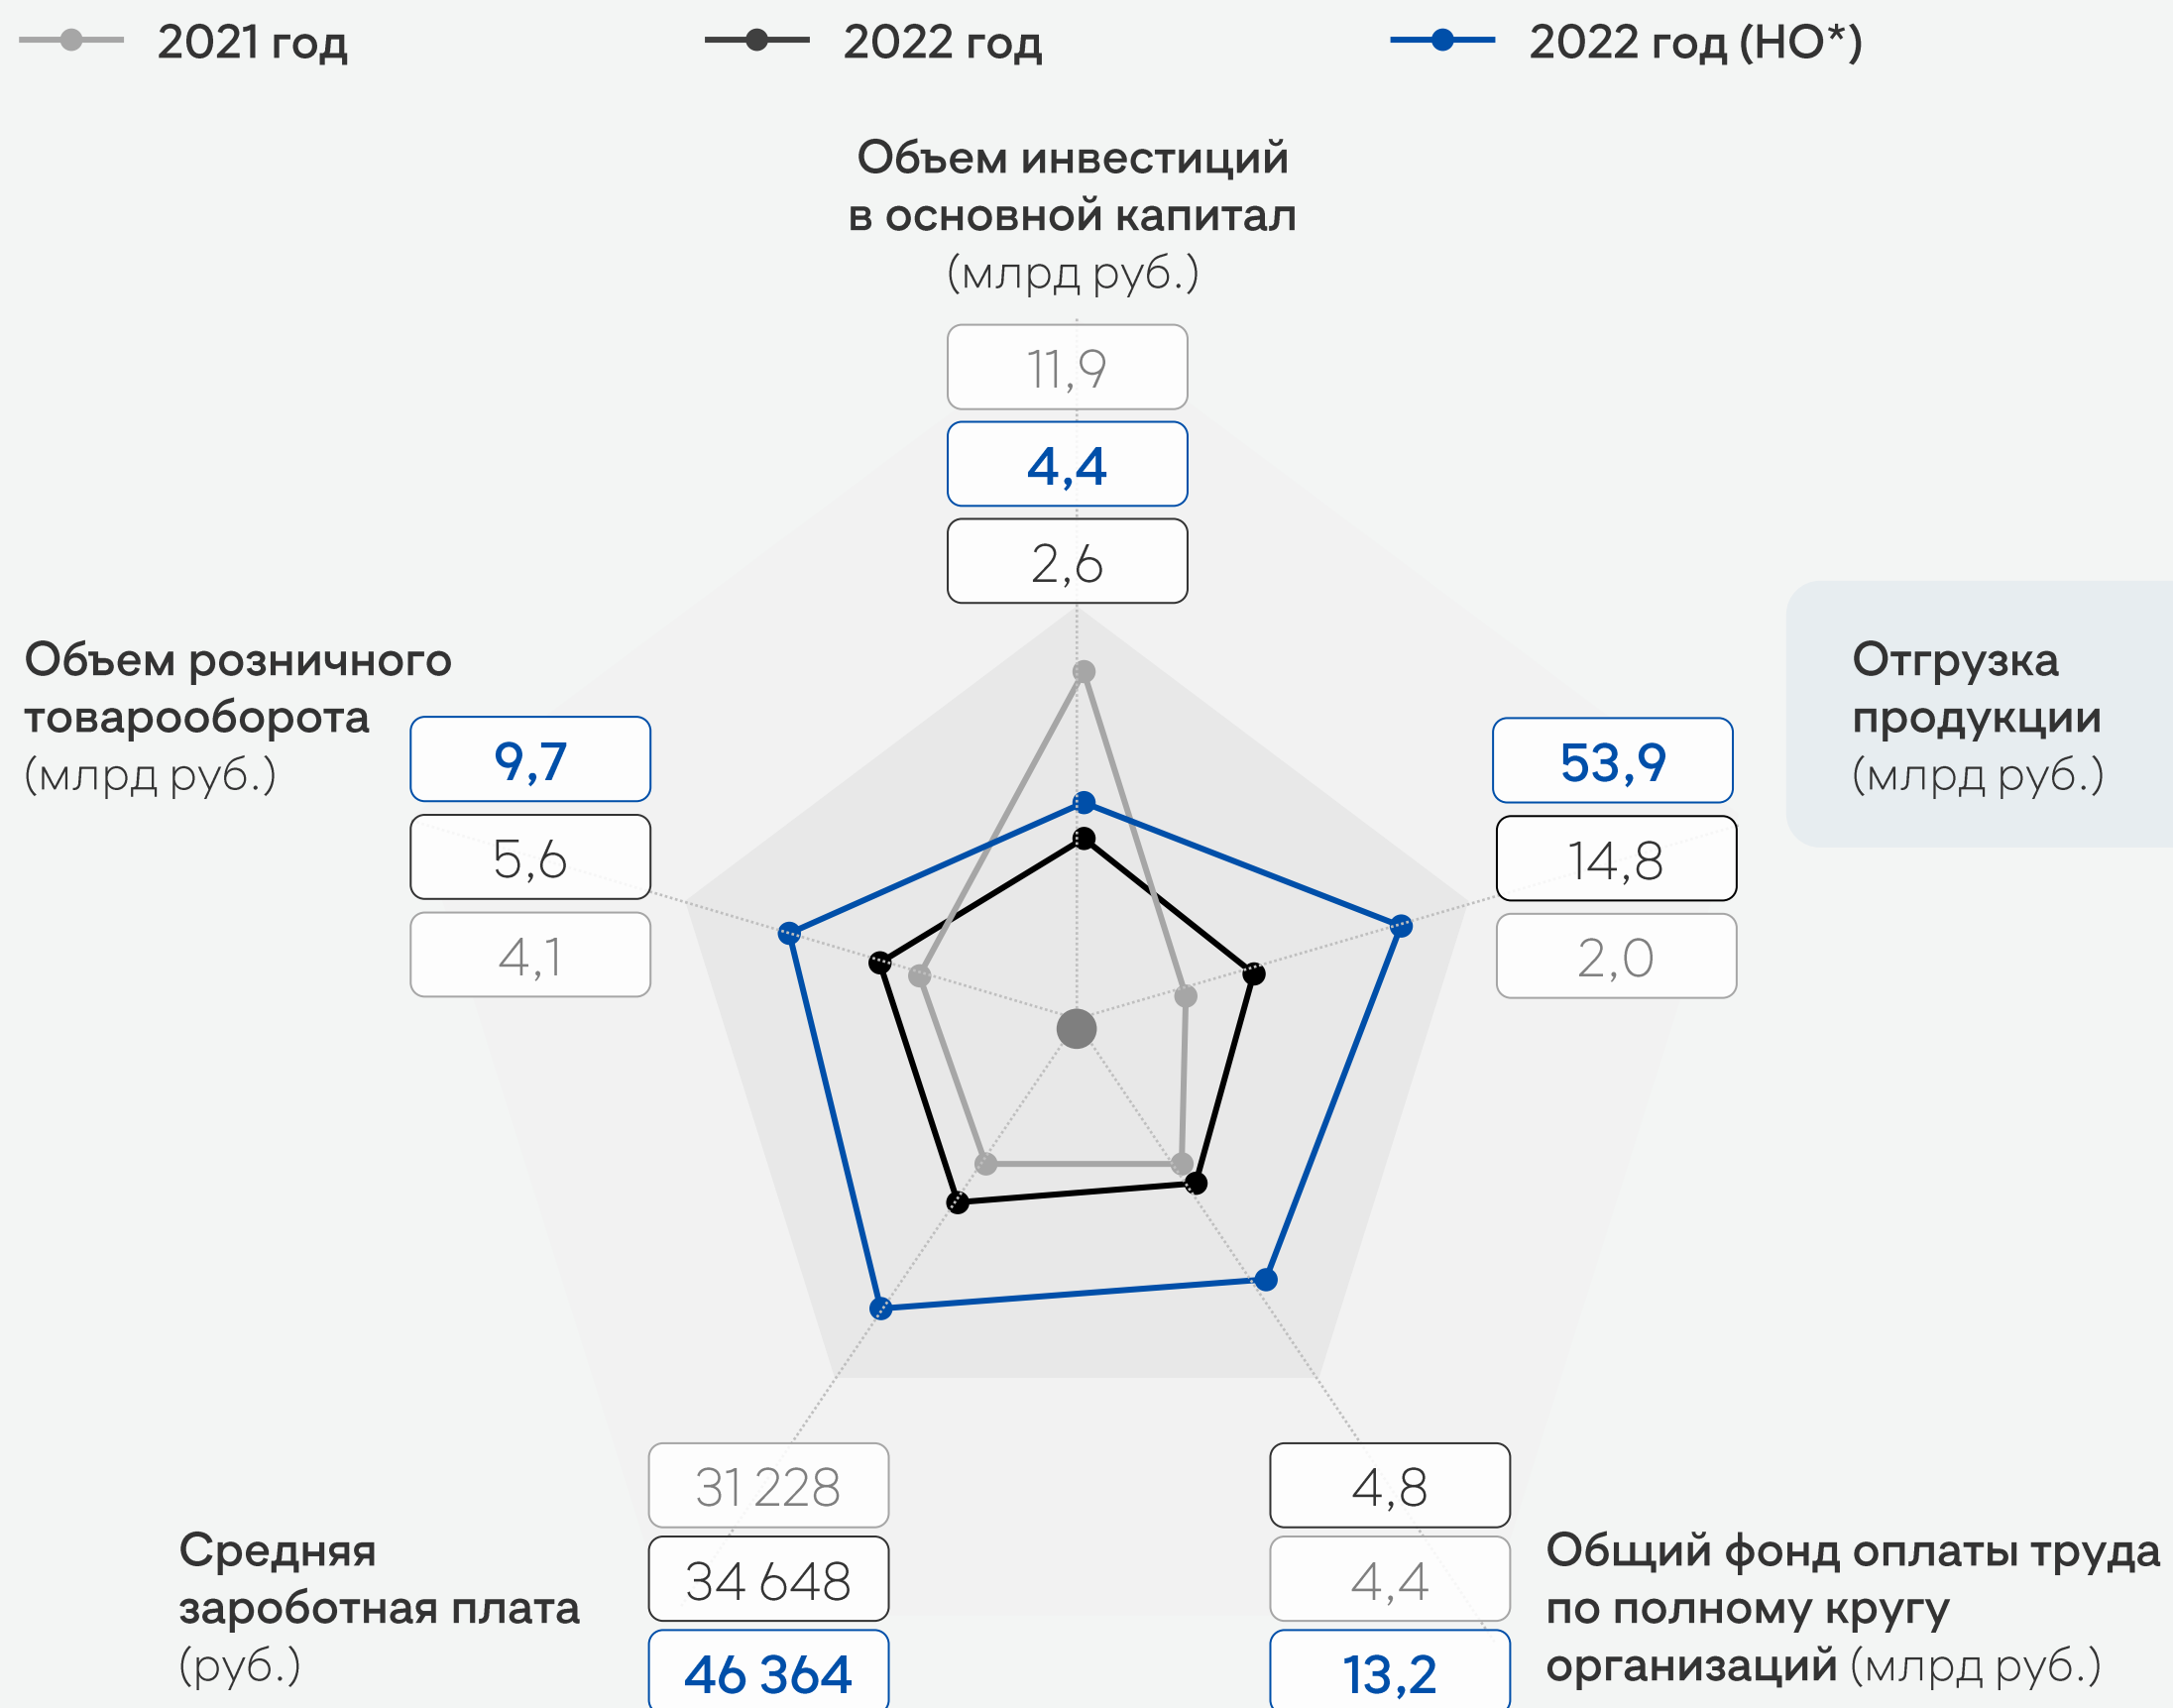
2021 год
2022 год
2022 год (НО*)

Объем инвестиций в основной капитал (млрд руб.)
11,9
4,4
2,6

Объем розничного товарооборота (млрд руб.)
9,7
5,6
4,1

Отгрузка продукции (млрд руб.)
53,9
14,8
2,0

31 228
34 648
46 364
Средняя заработная плата (руб.)

4,8
4,4
13,2
Общий фонд оплаты труда по полному кругу организаций (млрд руб.)